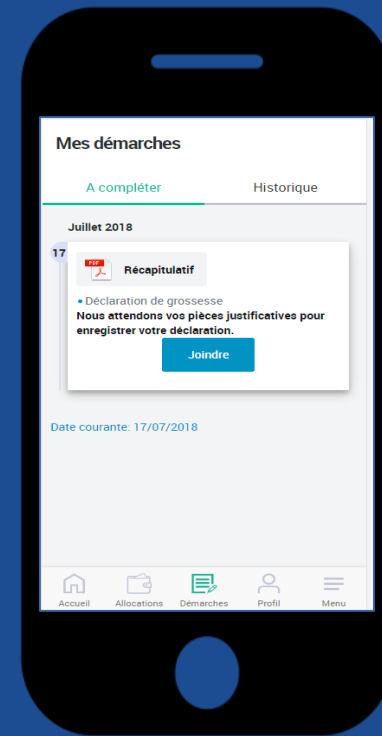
Mes démarches

A compléter

Historique

Juillet 2018

17

PDF

Récapitulatif

• Déclaration de grossesse

Nous attendons vos pièces justificatives pour enregistrer votre déclaration.

Joindre

Date courante: 17/07/2018

Accueil

Allocations

Démarches

Profil

Menu